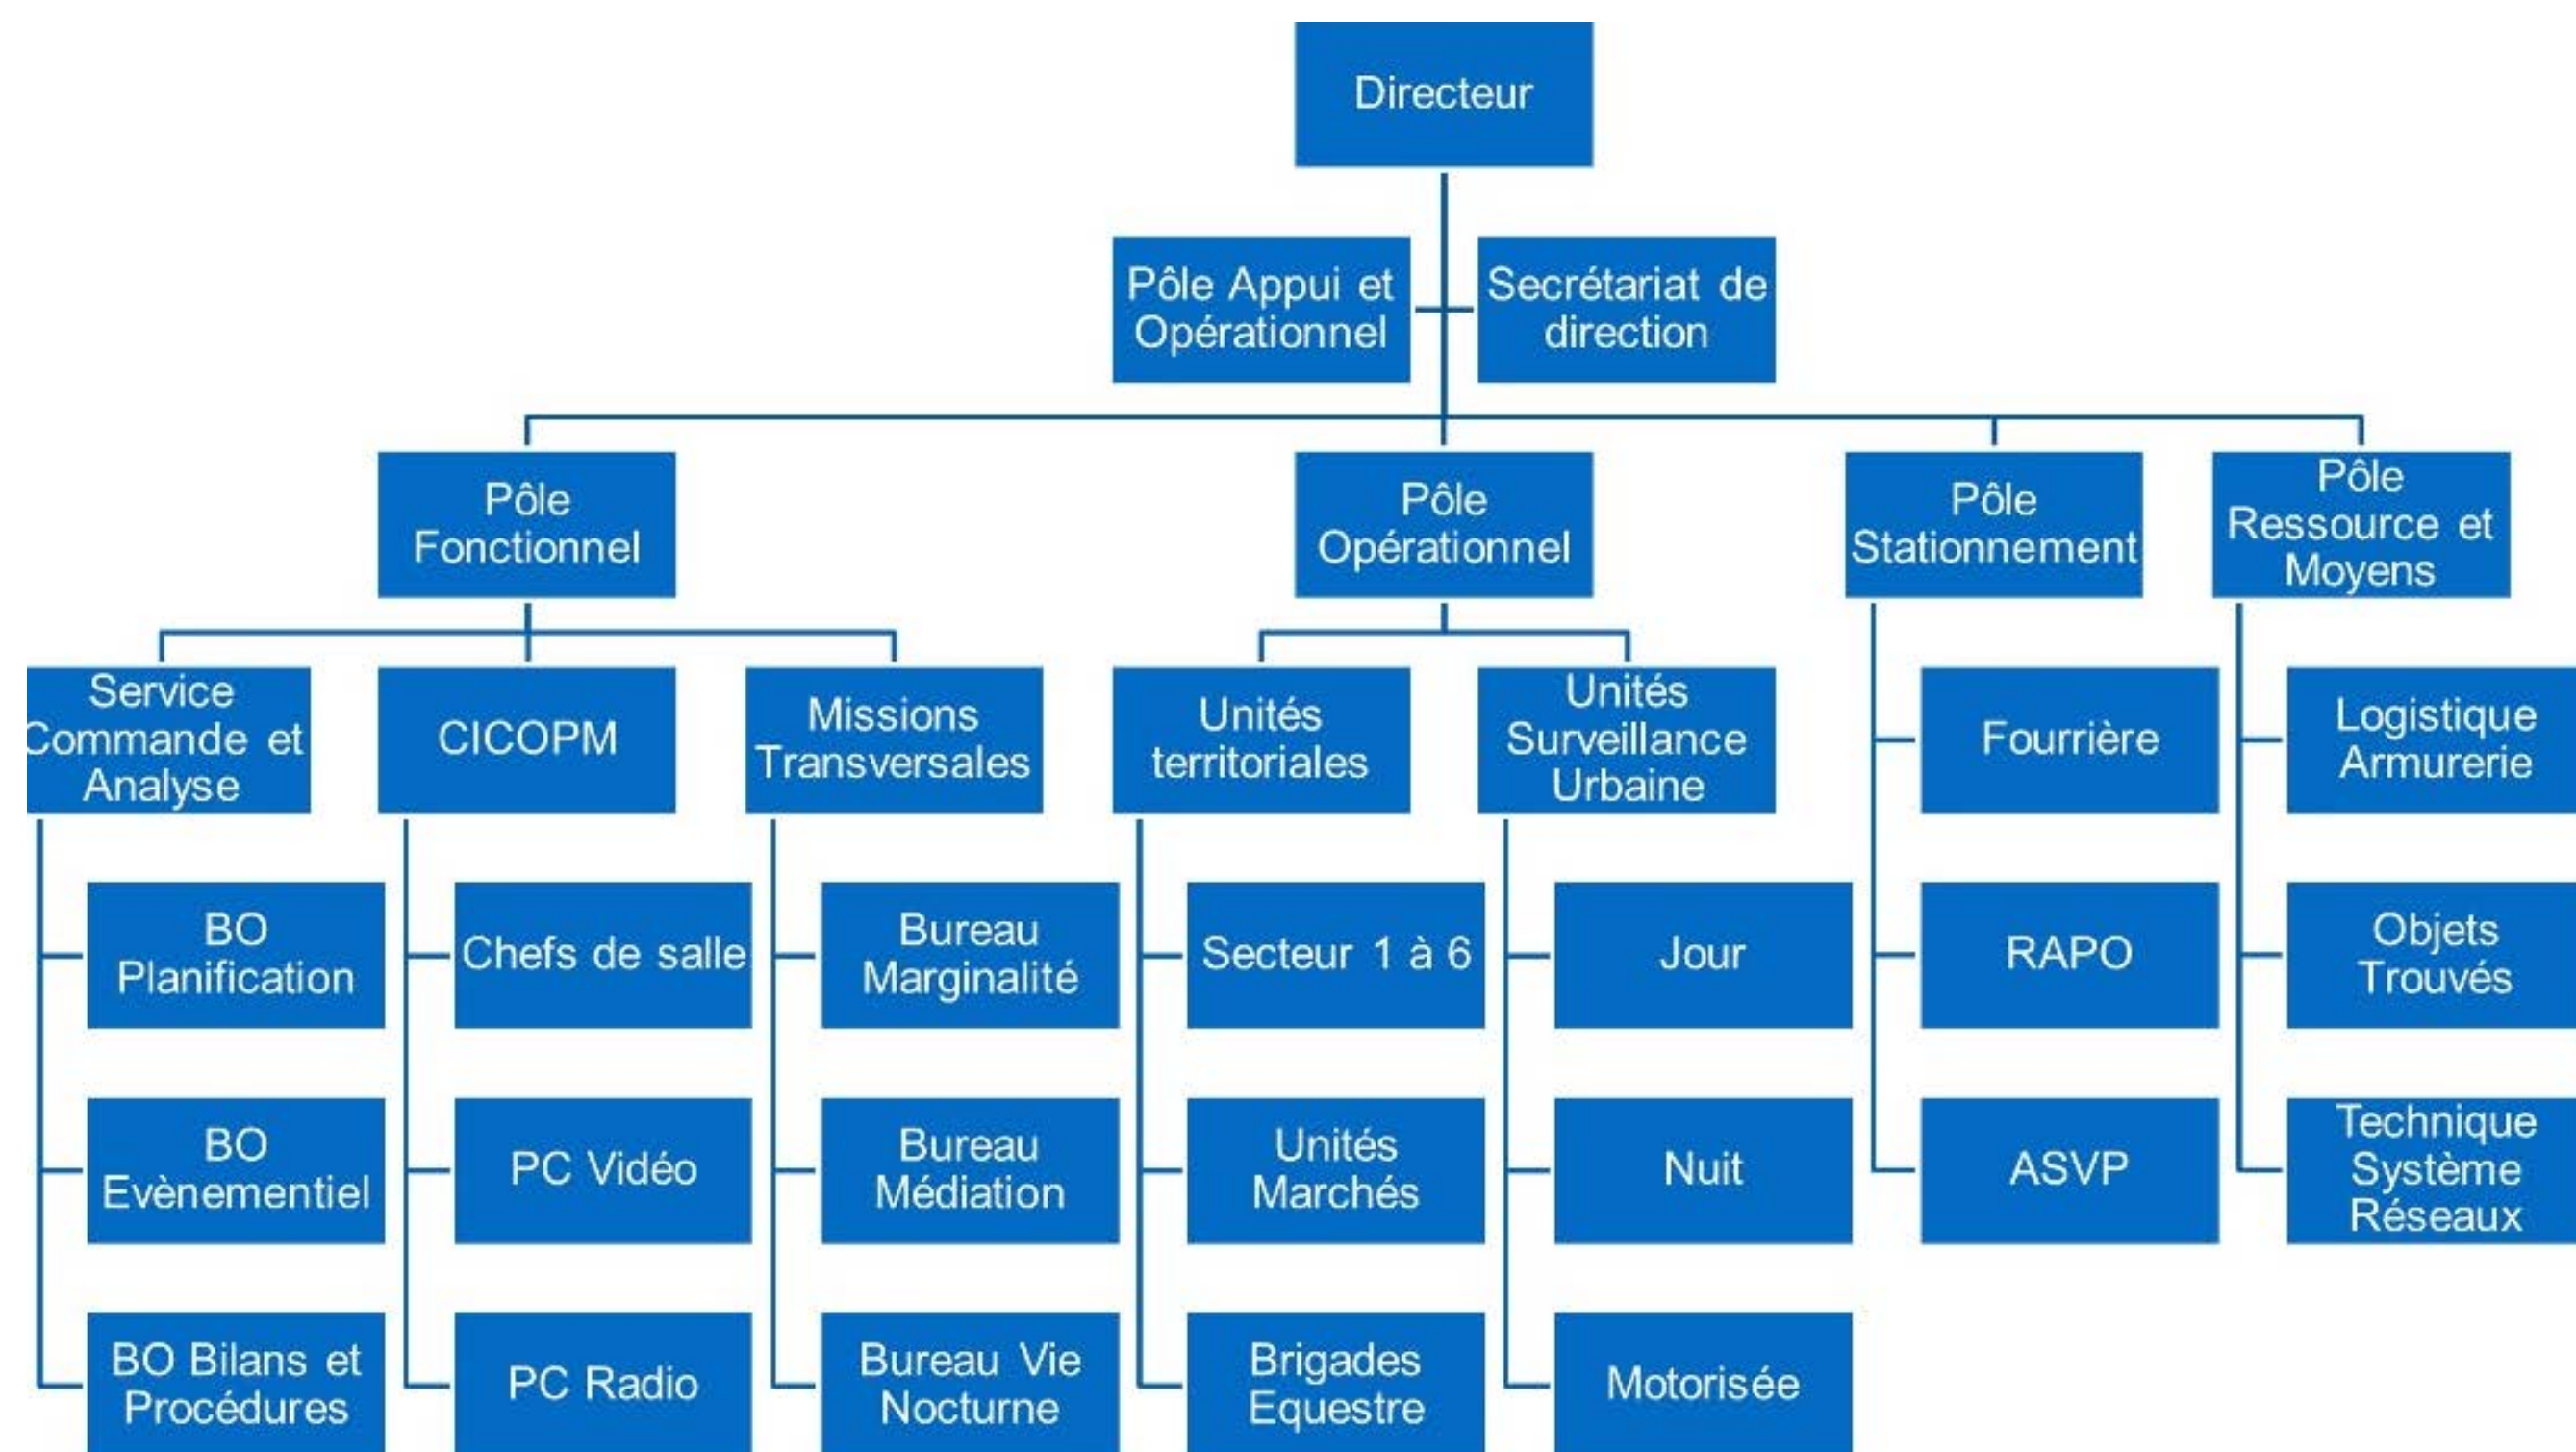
Directeur

Pôle Appui et Opérationnel

Secrétariat de direction

Pôle Fonctionnel

Pôle Opérationnel

Pôle Stationnement

Pôle Ressource et Moyens

Service Commande et Analyse

BO Planification

BO Evènementiel

BO Bilans et Procédures

CICOPM

Chefs de salle

PC Vidéo

PC Radio

Missions Transversales

Bureau Marginalité

Bureau Médiation

Bureau Vie Nocturne

Unités territoriales

Secteur 1 à 6

Unités Marchés

Brigades Equestre

Unités Surveillance Urbaine

Jour

Nuit

Motorisée

Fourrière

RAPO

ASVP

Logistique Armurerie

Objets Trouvés

Technique Système Réseaux